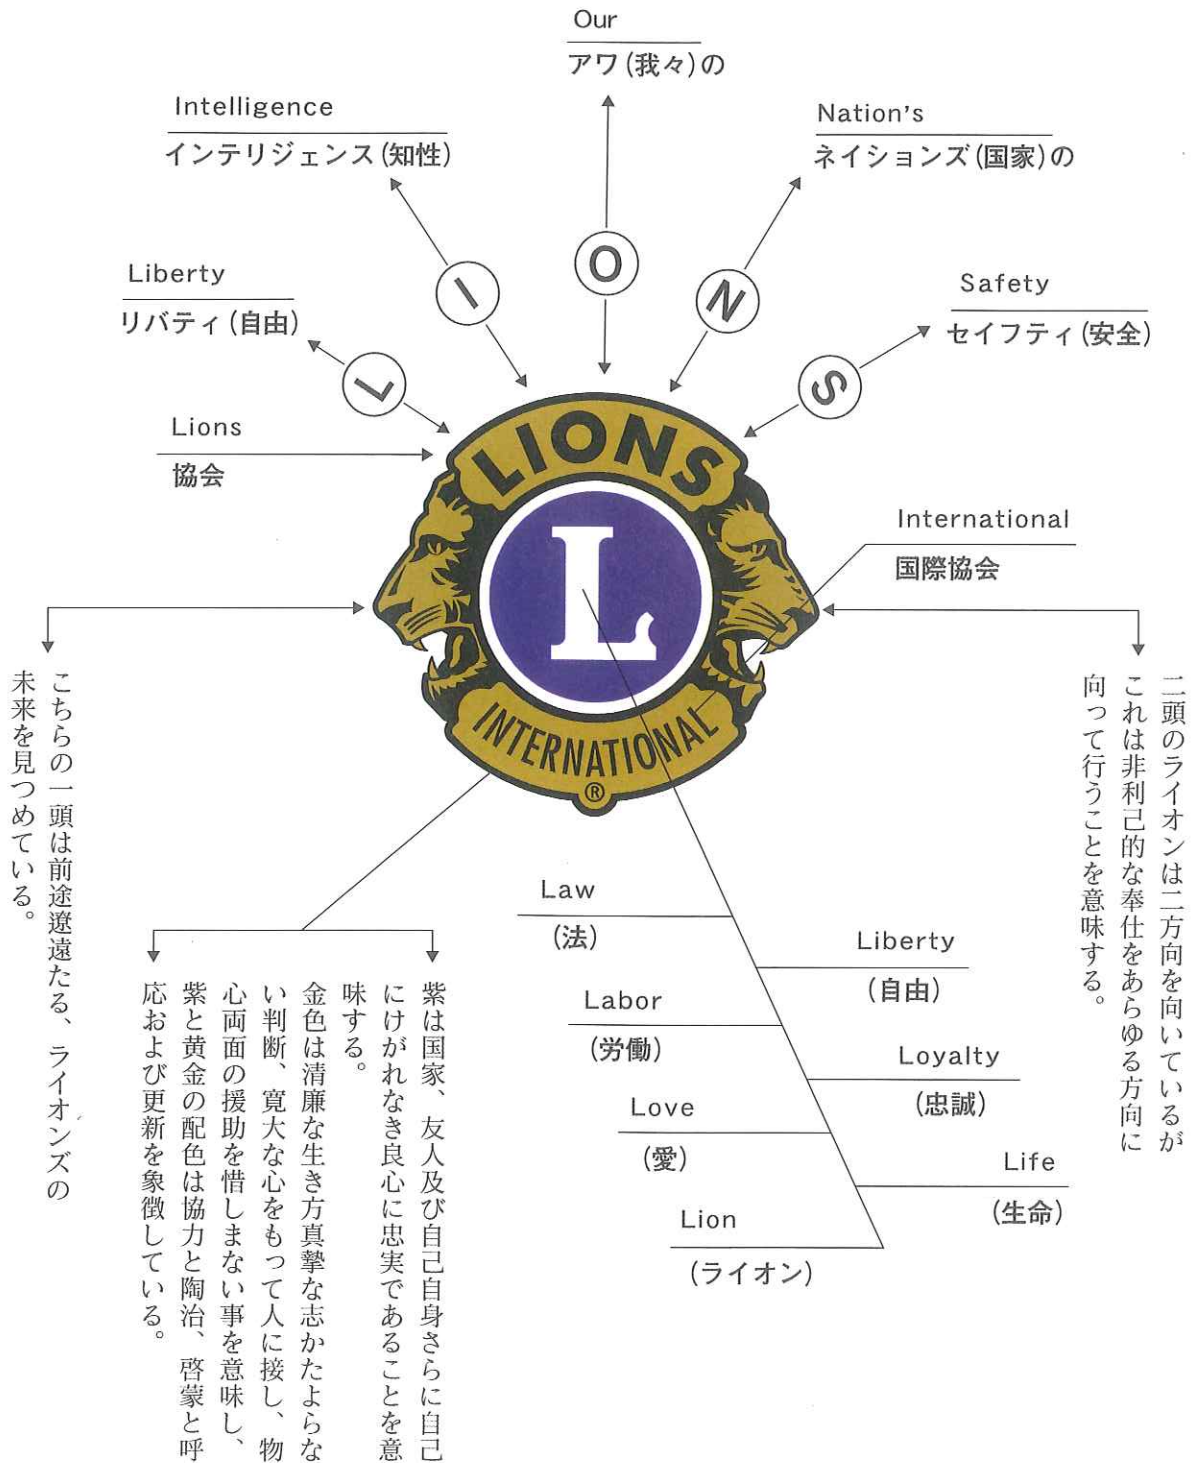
Our
アワ(我々)の

Intelligence
インテリジェンス(知性)

Nation's
ネイションズ(国家)の

Liberty
リバティ(自由)

Safety
セイフティ(安全)

L I O N S

Lions
協会

LIONS

L

INTERNATIONAL
®

International
国際協会

こちらの一頭は前途遼遠たる、ライオンズの未来を見つめている。

二頭のライオンは二方向を向いているがこれは非利己的な奉仕をあらゆる方向に向って行うことを意味する。

紫は国家、友人及び自己自身さらに自己にけがれなき良心に忠実であることを意味する。
金色は清廉な生き方真摯な志かたよらない判断、寛大な心をもって人に接し、物心両面の援助を惜しまない事を意味し、紫と黄金の配色は協力と陶冶、啓蒙と呼応および更新を象徴している。

Law
(法)

Liberty
(自由)

Labor
(労働)

Loyalty
(忠誠)

Love
(愛)

Life
(生命)

Lion
(ライオン)